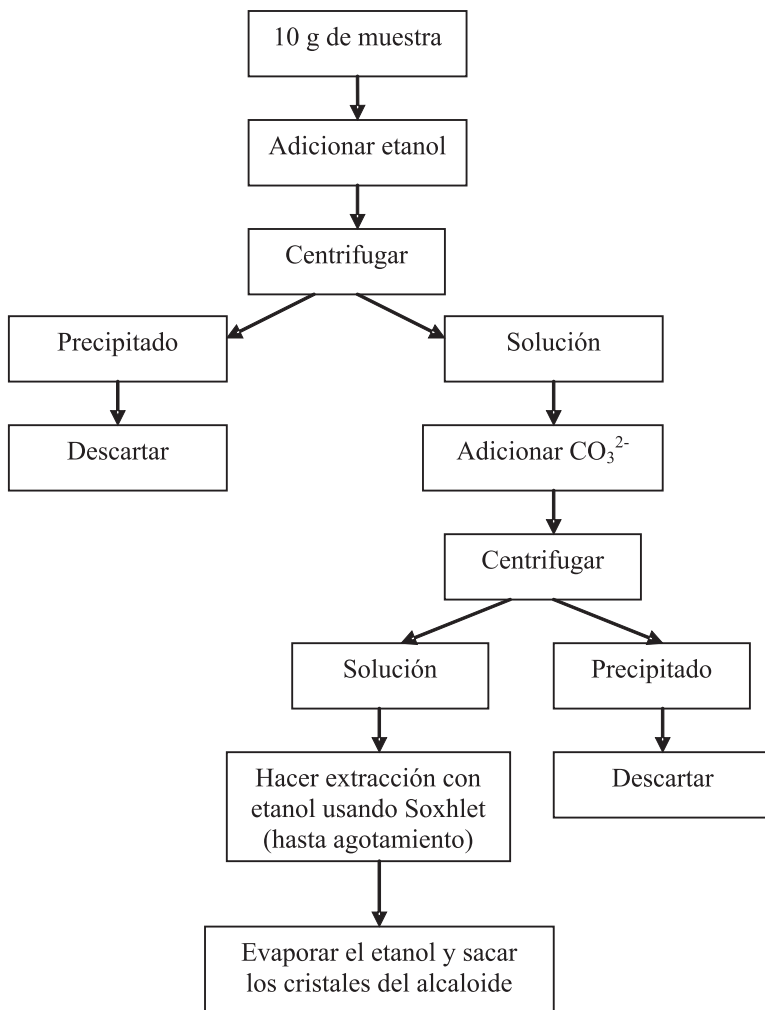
10 g de muestra

Adicionar etanol

Centrifugar

Precipitado

Descartar

Solución

Adicionar $CO_3^{2-}$

Centrifugar

Solución

Hacer extracción con etanol usando Soxhlet (hasta agotamiento)

Evaporar el etanol y sacar los cristales del alcaloide

Precipitado

Descartar